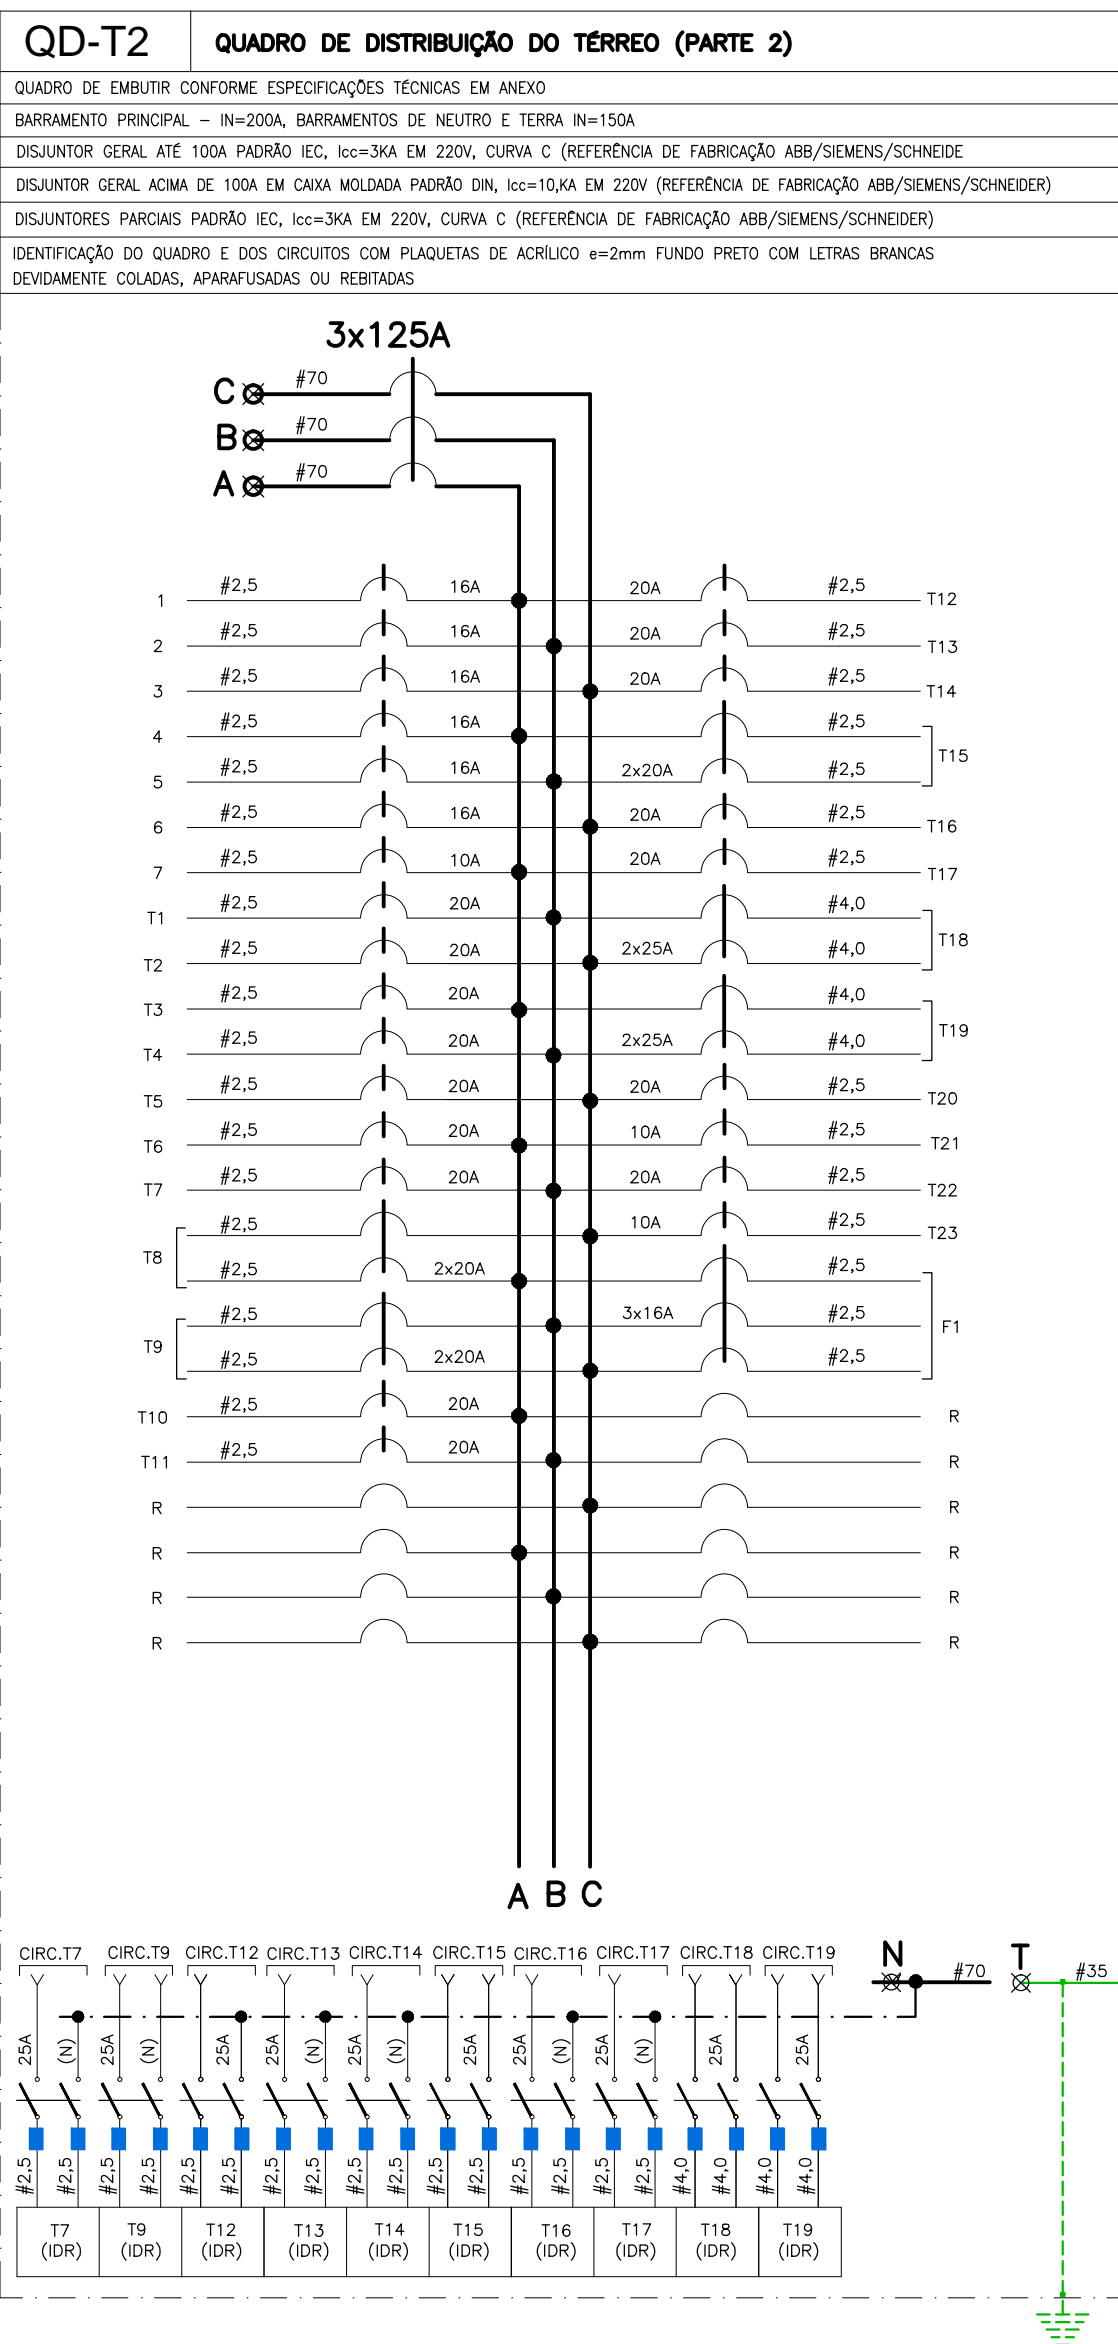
QD-T2

QUADRO DE DISTRIBUIÇÃO DO TÉRREO (PARTE 2)

QUADRO DE EMBUTIR CONFORME ESPECIFICAÇÕES TÉCNICAS EM ANEXO

BARRAMENTO PRINCIPAL – IN=200A, BARRAMENTOS DE NEUTRO E TERRA IN=150A

DISJUNTOR GERAL ATÉ 100A PADRÃO IEC, Icc=3KA EM 220V, CURVA C (REFERÊNCIA DE FABRICAÇÃO ABB/SIEMENS/SCHNEIDE

DISJUNTOR GERAL ACIMA DE 100A EM CAIXA MOLDADA PADRÃO DIN, Icc=10,KA EM 220V (REFERÊNCIA DE FABRICAÇÃO ABB/SIEMENS/SCHNEIDER)

DISJUNTORES PARCIAIS PADRÃO IEC, Icc=3KA EM 220V, CURVA C (REFERÊNCIA DE FABRICAÇÃO ABB/SIEMENS/SCHNEIDER)

IDENTIFICAÇÃO DO QUADRO E DOS CIRCUITOS COM PLAQUETAS DE ACRÍLICO e=2mm FUNDO PRETO COM LETRAS BRANCAS DEVIDAMENTE COLADAS, APARAFUSADAS OU REBITADAS

3x125A
C #70
B #70
A #70

1 #2,5 16A 20A #2,5 T12
2 #2,5 16A 20A #2,5 T13
3 #2,5 16A 20A #2,5 T14
4 #2,5 16A #2,5
5 #2,5 16A 2x20A #2,5 T15
6 #2,5 16A 20A #2,5 T16
7 #2,5 10A 20A #2,5 T17
T1 #2,5 20A #4,0
T2 #2,5 20A 2x25A #4,0 T18
T3 #2,5 20A #4,0
T4 #2,5 20A 2x25A #4,0 T19
T5 #2,5 20A 20A #2,5 T20
T6 #2,5 20A 10A #2,5 T21
T7 #2,5 20A 20A #2,5 T22
#2,5 10A #2,5 T23
T8 #2,5 2x20A #2,5
#2,5 3x16A #2,5 F1
T9 #2,5 2x20A #2,5
T10 #2,5 20A R
T11 #2,5 20A R
R R
R R
R R
R R

A B C

CIRC.T7 CIRC.T9 CIRC.T12 CIRC.T13 CIRC.T14 CIRC.T15 CIRC.T16 CIRC.T17 CIRC.T18 CIRC.T19
N #70 T #35
25A (N) 25A (N) 25A (N) 25A (N) 25A (N) 25A (N) 25A (N) 25A (N) 25A 25A
#2,5 #2,5 #2,5 #2,5 #2,5 #2,5 #2,5 #2,5 #2,5 #2,5 #2,5 #2,5 #2,5 #2,5 #2,5 #2,5 #4,0 #4,0 #4,0 #4,0

| T7 (IDR) | T9 (IDR) | T12 (IDR) | T13 (IDR) | T14 (IDR) | T15 (IDR) | T16 (IDR) | T17 (IDR) | T18 (IDR) | T19 (IDR) |